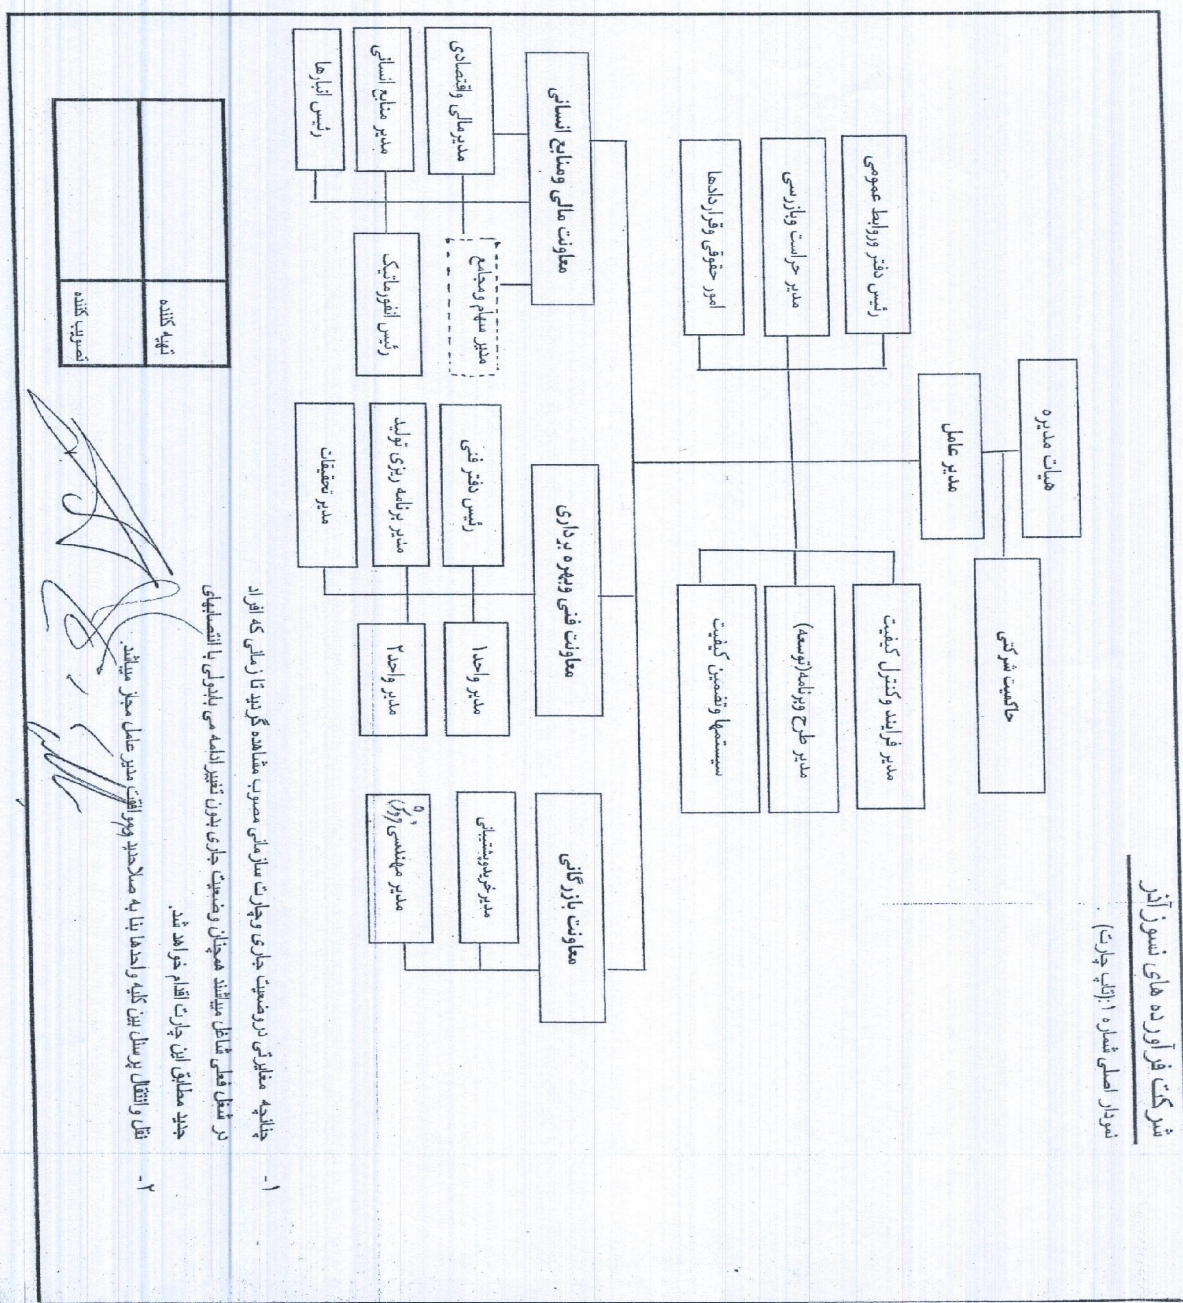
شرکت فرآورده های نسوز آذر

نمودار اصلی شماره ۱ (قالب چارت)

هیات مدیره

حاکمیت شرکتی

مدیر عامل

رئیس دفتر وروابط عمومی

مدیر حراست وبازرسی

امور حقوقی وقراردادها

مدیر فرایند وکنترل کیفیت

مدیر طرح وبرنامه(توسعه)

سیستمها وتضمین کیفیت

معاونت مالی ومنابع انسانی

مدیر مالی واقتصادی

مدیر منابع انسانی

رئیس انبارها

مدیر سهام ومجامع

رئیس انفورماتیک

معاونت فنی وبهره برداری

رئیس دفتر فنی

مدیر برنامه ریزی تولید

مدیر تحقیقات

مدیر واحد ۱

مدیر واحد ۲

معاونت بازرگانی

مدیر خرید وپشتیبانی

مدیر مهندسی فروش

۱- چنانچه مشاغلی در وضعیت جاری وچارت سازمانی مصوب مشاهده گردید تا زمانی که افراد در شغل فعلی شاغل میباشند همچنان وضعیت جاری بدون تغییر ادامه می یابد ولی با انتصابهای جدید مطابق این چارت اقدام خواهد شد.

۲- نقل وانتقال پرسنل بین کلیه واحدها بنا به صلاحدید وموافقت مدیر عامل مجاز میباشد.

| تهیه کننده | |
|---|---|
| تصویب کننده | |